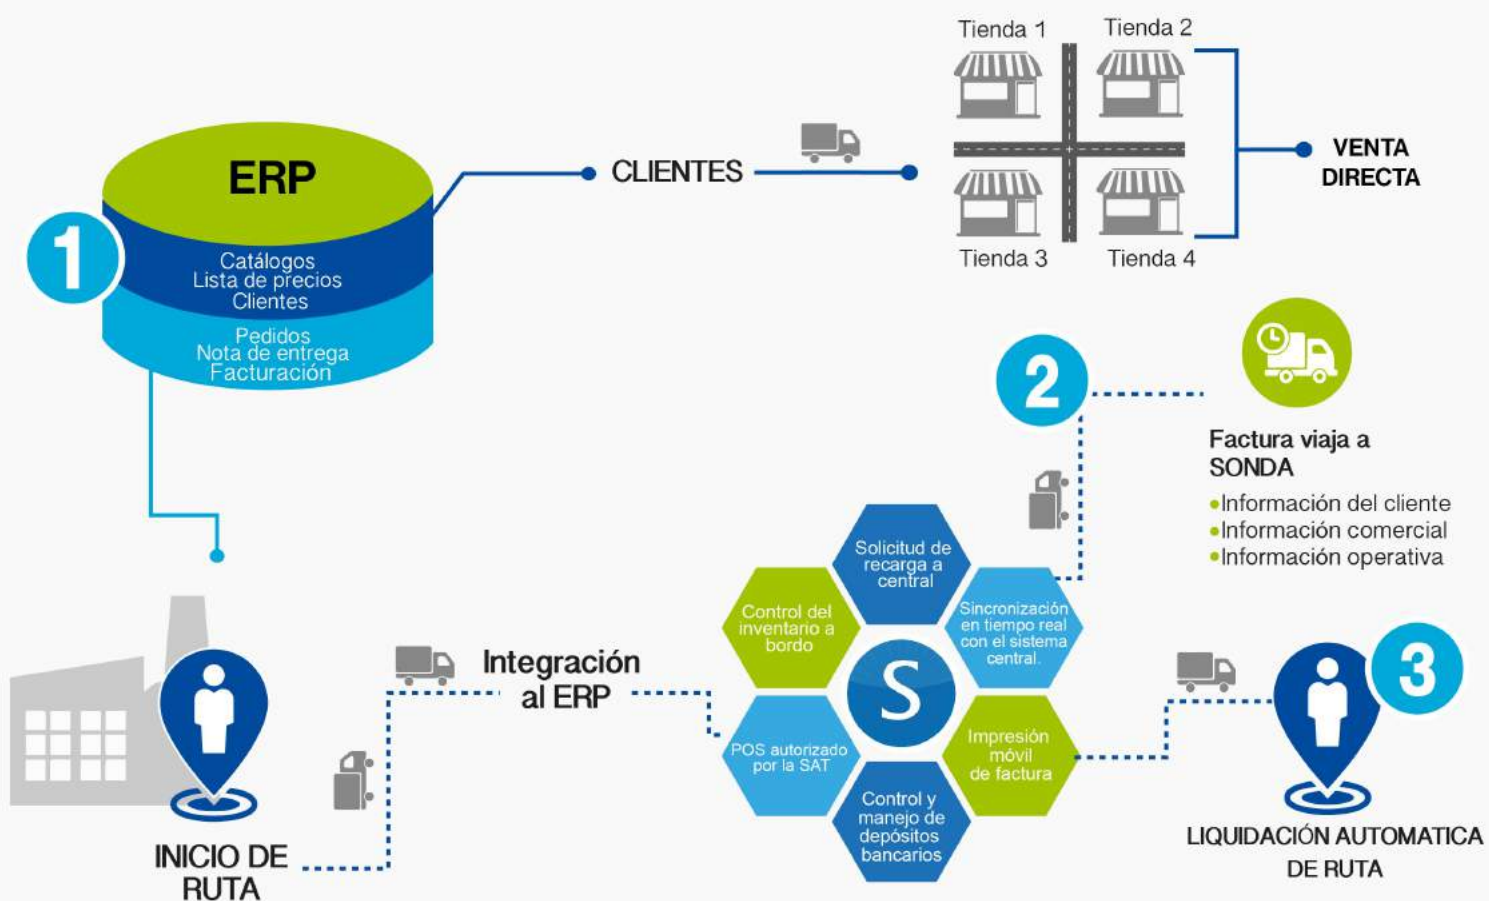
ERP

1

Catálogos
Lista de precios
Clientes

Pedidos
Nota de entrega
Facturación

CLIENTES

Tienda 1
Tienda 2
Tienda 3
Tienda 4

VENTA DIRECTA

2

Factura viaja a SONDA
•Información del cliente
•Información comercial
•Información operativa

Solicitud de recarga a central

Control del inventario a bordo

S

Sincronización en tiempo real con el sistema central.

POS autorizado por la SAT

Impresión móvil de factura

Control y manejo de depósitos bancarios

Integración al ERP

INICIO DE RUTA

3

LIQUIDACIÓN AUTOMATICA DE RUTA